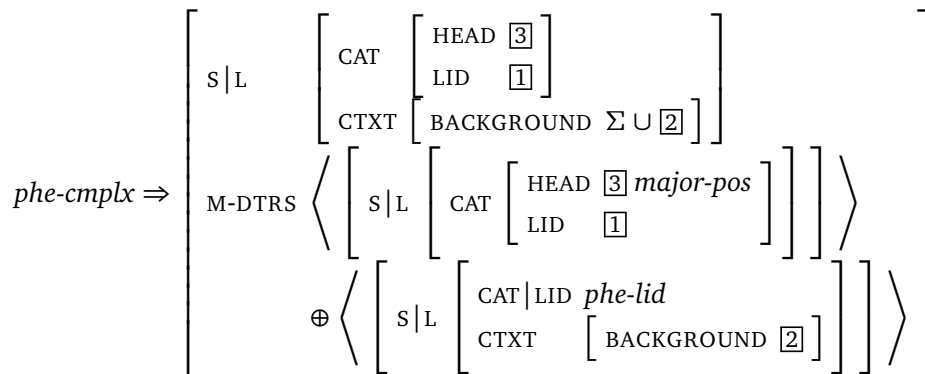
$phe\text{-}cmplx \Rightarrow \begin{bmatrix} \text{S}|\text{L} & \begin{bmatrix} \text{CAT} & \begin{bmatrix} \text{HEAD} & \boxed{3} \\ \text{LID} & \boxed{1} \end{bmatrix} \\ \text{CTXT} & \begin{bmatrix} \text{BACKGROUND} & \Sigma \cup \boxed{2} \end{bmatrix} \end{bmatrix} \\ \text{M-DTRS} & \left\langle \begin{bmatrix} \text{S}|\text{L} & \begin{bmatrix} \text{CAT} & \begin{bmatrix} \text{HEAD} & \boxed{3}\ major\text{-}pos \\ \text{LID} & \boxed{1} \end{bmatrix} \end{bmatrix} \end{bmatrix} \right\rangle \\ & \oplus \left\langle \begin{bmatrix} \text{S}|\text{L} & \begin{bmatrix} \text{CAT}|\text{LID} & phe\text{-}lid \\ \text{CTXT} & \begin{bmatrix} \text{BACKGROUND} & \boxed{2} \end{bmatrix} \end{bmatrix} \end{bmatrix} \right\rangle \end{bmatrix}$